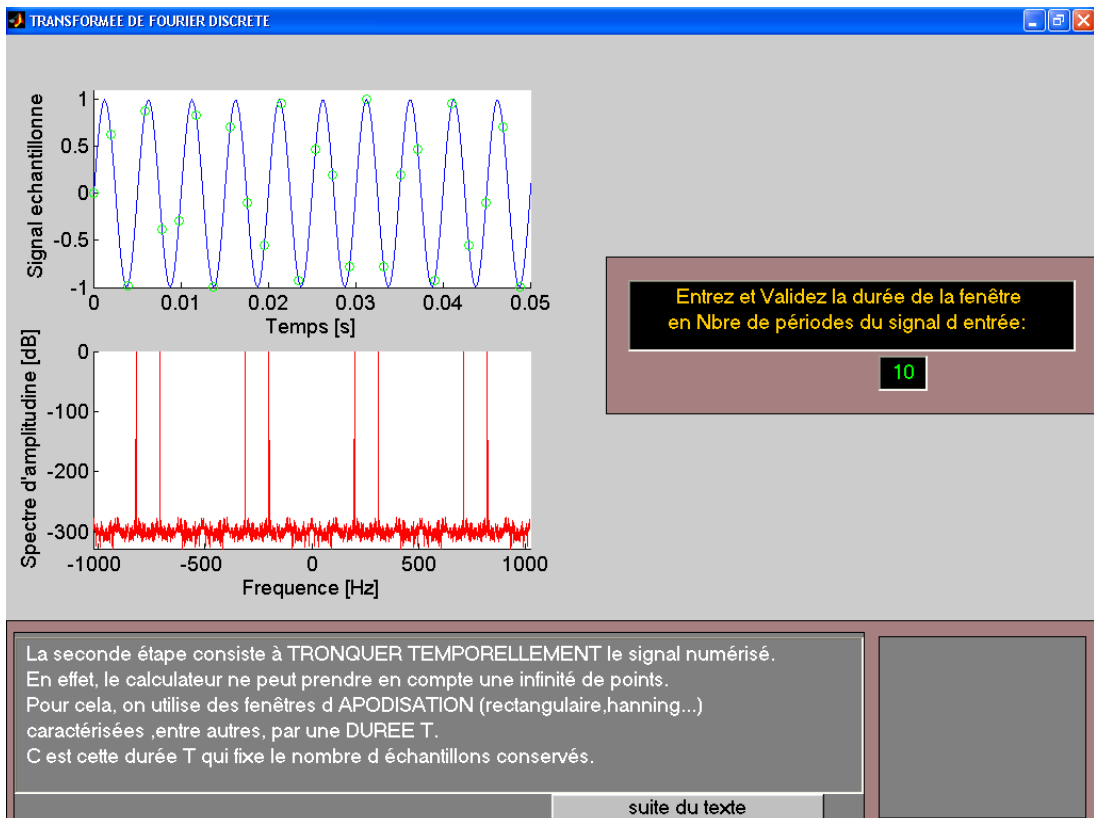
TRANSFORMEE DE FOURIER DISCRETE

Signal echantillonne

1
0.5
0
-0.5
-1

0 0.01 0.02 0.03 0.04 0.05

Temps [s]

Spectre d'amplitudine [dB]

0
-100
-200
-300

-1000 -500 0 500 1000

Frequence [Hz]

Entrez et Validez la durée de la fenêtre en Nbre de périodes du signal d entrée:

10

La seconde étape consiste à TRONQUER TEMPORELLEMENT le signal numérisé.
En effet, le calculateur ne peut prendre en compte une infinité de points.
Pour cela, on utilise des fenêtres d APODISATION (rectangulaire,hanning...)
caractérisées ,entre autres, par une DUREE T.
C est cette durée T qui fixe le nombre d échantillons conservés.

suite du texte